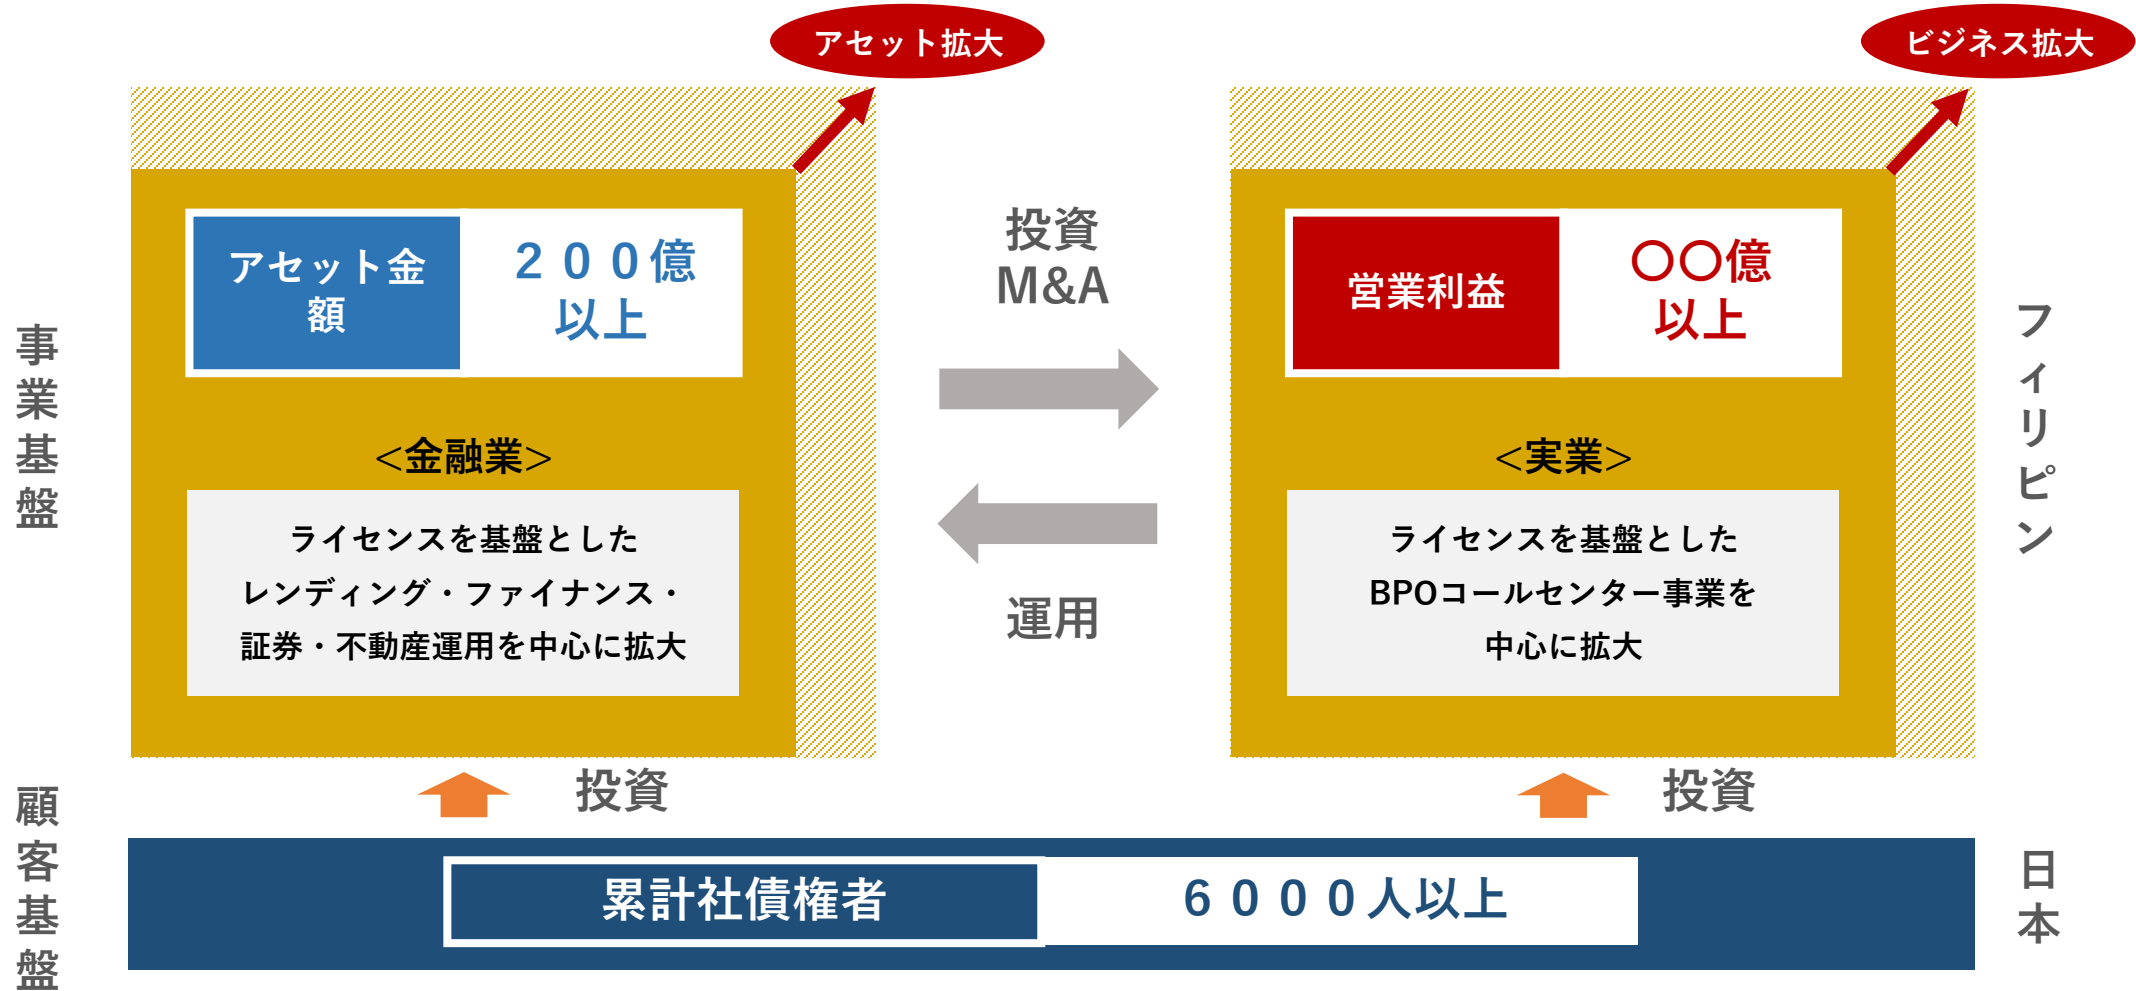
アセット拡大

ビジネス拡大

事業基盤

アセット金額

２００億以上

<金融業>

ライセンスを基盤とした
レンディング・ファイナンス・
証券・不動産運用を中心に拡大

投資
M&A

運用

営業利益

〇〇億以上

<実業>

ライセンスを基盤とした
BPOコールセンター事業を
中心に拡大

フィリピン

顧客基盤

投資

投資

累計社債権者

６０００人以上

日本